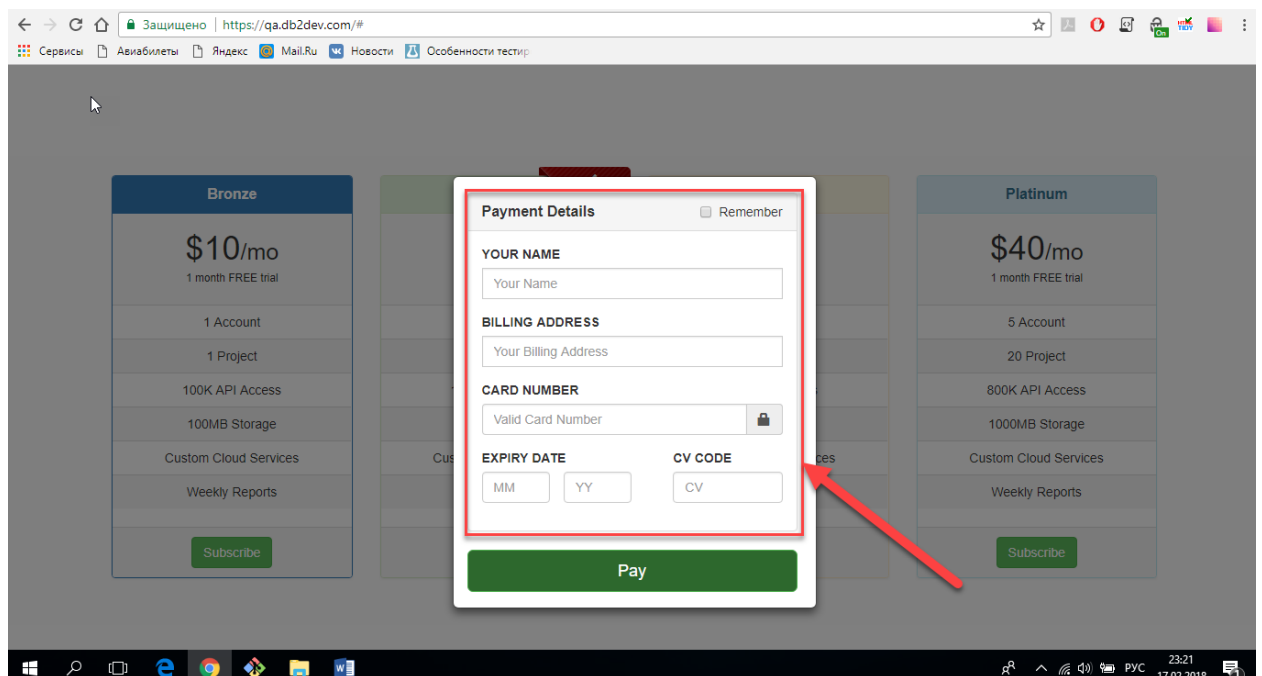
Защищено | https://qa.db2dev.com/#

Сервисы Авиабилеты Яндекс Mail.Ru Новости Особенности тестир

Bronze

$10/mo
1 month FREE trial

1 Account

1 Project

100K API Access

100MB Storage

Custom Cloud Services

Weekly Reports

Subscribe

Cus

ces

Payment Details Remember

YOUR NAME
Your Name

BILLING ADDRESS
Your Billing Address

CARD NUMBER
Valid Card Number

EXPIRY DATE
MM
YY

CV CODE
CV

Pay

Platinum

$40/mo
1 month FREE trial

5 Account

20 Project

800K API Access

1000MB Storage

Custom Cloud Services

Weekly Reports

Subscribe

РУС 23:21 17.02.2018